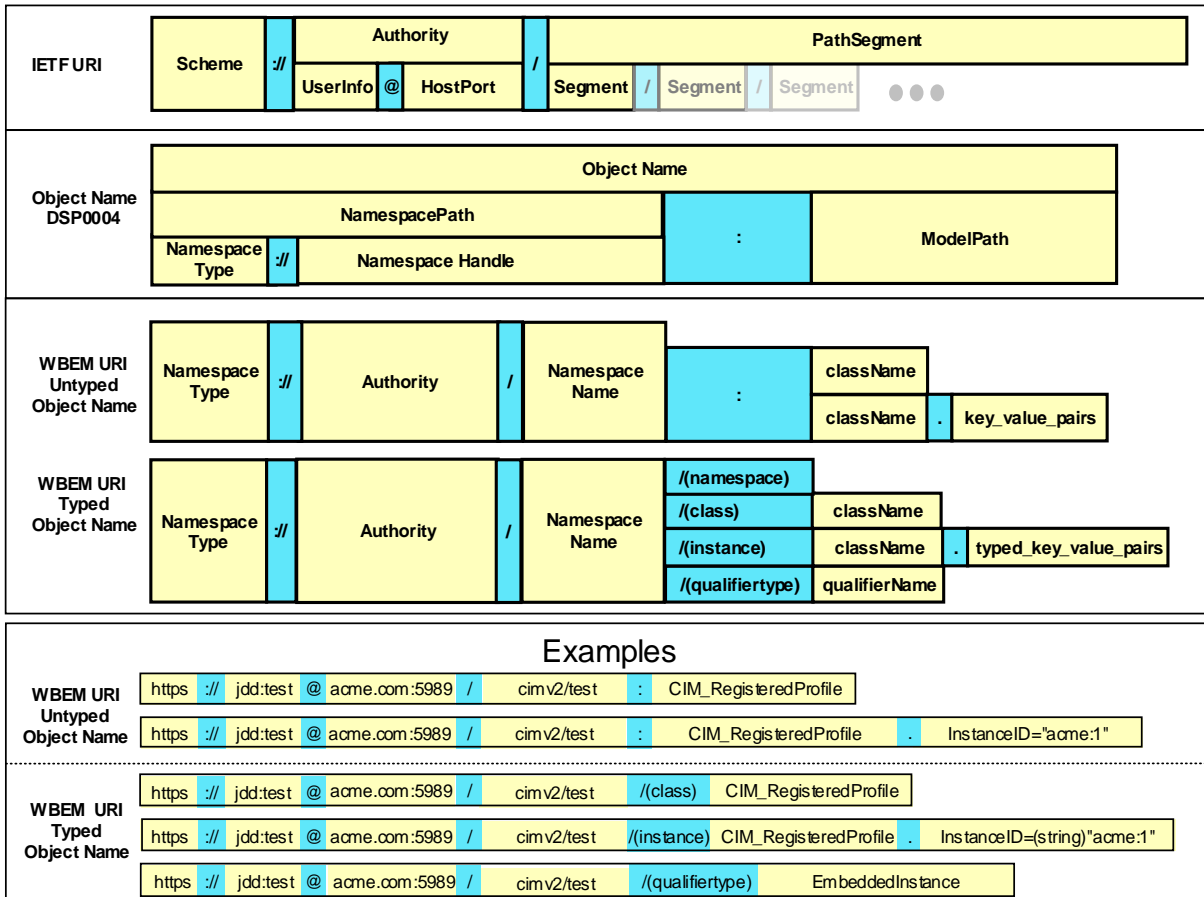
IETF URI

Scheme | :// | Authority | / | PathSegment
UserInfo | @ | HostPort | Segment | / | Segment | / | Segment

Object Name DSP0004

Object Name
NamespacePath | : | ModelPath
Namespace Type | :// | Namespace Handle

WBEM URI Untyped Object Name

Namespace Type | :// | Authority | / | Namespace Name | : | className
className | . | key_value_pairs

WBEM URI Typed Object Name

Namespace Type | :// | Authority | / | Namespace Name
/(namespace)
/(class) | className
/(instance) | className | . | typed_key_value_pairs
/(qualifiertype) | qualifierName

Examples

WBEM URI Untyped Object Name

https | :// | jdd:test | @ | acme.com:5989 | / | cimv2/test | : | CIM_RegisteredProfile
https | :// | jdd:test | @ | acme.com:5989 | / | cimv2/test | : | CIM_RegisteredProfile | . | InstanceID="acme:1"

WBEM URI Typed Object Name

https | :// | jdd:test | @ | acme.com:5989 | / | cimv2/test | /(class) | CIM_RegisteredProfile
https | :// | jdd:test | @ | acme.com:5989 | / | cimv2/test | /(instance) | CIM_RegisteredProfile | . | InstanceID=(string)"acme:1"
https | :// | jdd:test | @ | acme.com:5989 | / | cimv2/test | /(qualifiertype) | EmbeddedInstance